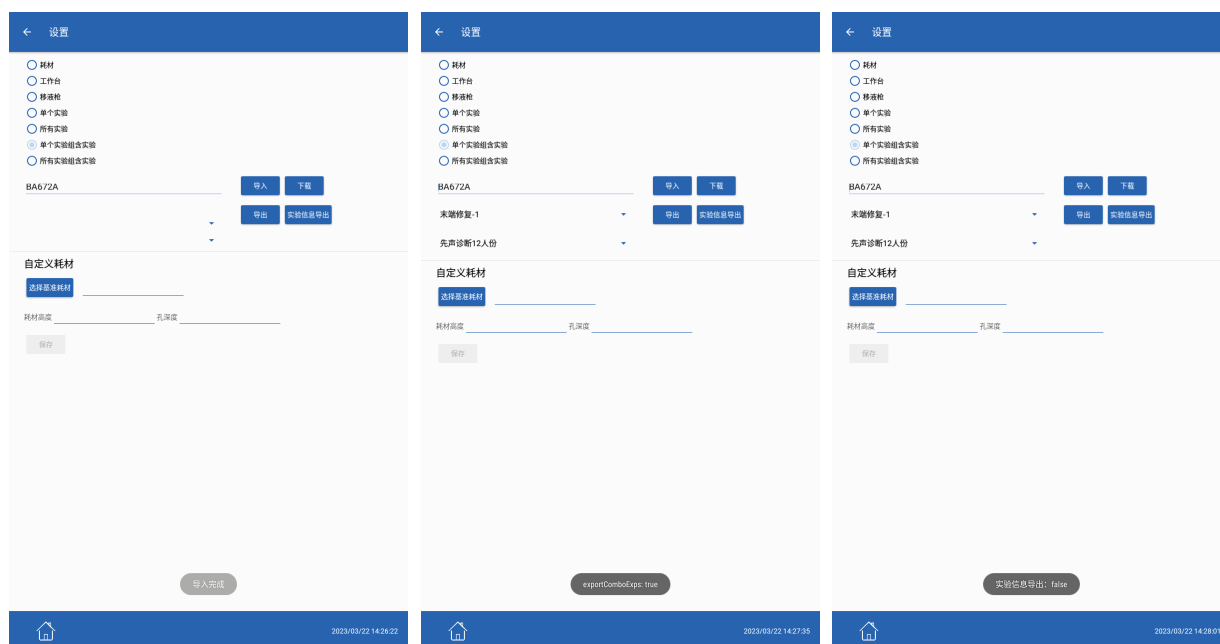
← 设置

耗材
工作台
移液枪
单个实验
所有实验
单个实验组合实验
所有实验组合实验

BA672A
导入 下载
导出 实验信息导出

自定义耗材
选择基准耗材
耗材高度 孔深度
保存

导入完成

2023/03/22 14:26:22

← 设置

耗材
工作台
移液枪
单个实验
所有实验
单个实验组合实验
所有实验组合实验

BA672A
导入 下载
末端修复-1
导出 实验信息导出
先声诊断12人份

自定义耗材
选择基准耗材
耗材高度 孔深度
保存

exportComboExps: true

2023/03/22 14:27:35

← 设置

耗材
工作台
移液枪
单个实验
所有实验
单个实验组合实验
所有实验组合实验

BA672A
导入 下载
末端修复-1
导出 实验信息导出
先声诊断12人份

自定义耗材
选择基准耗材
耗材高度 孔深度
保存

实验信息导出：false

2023/03/22 14:28:0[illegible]